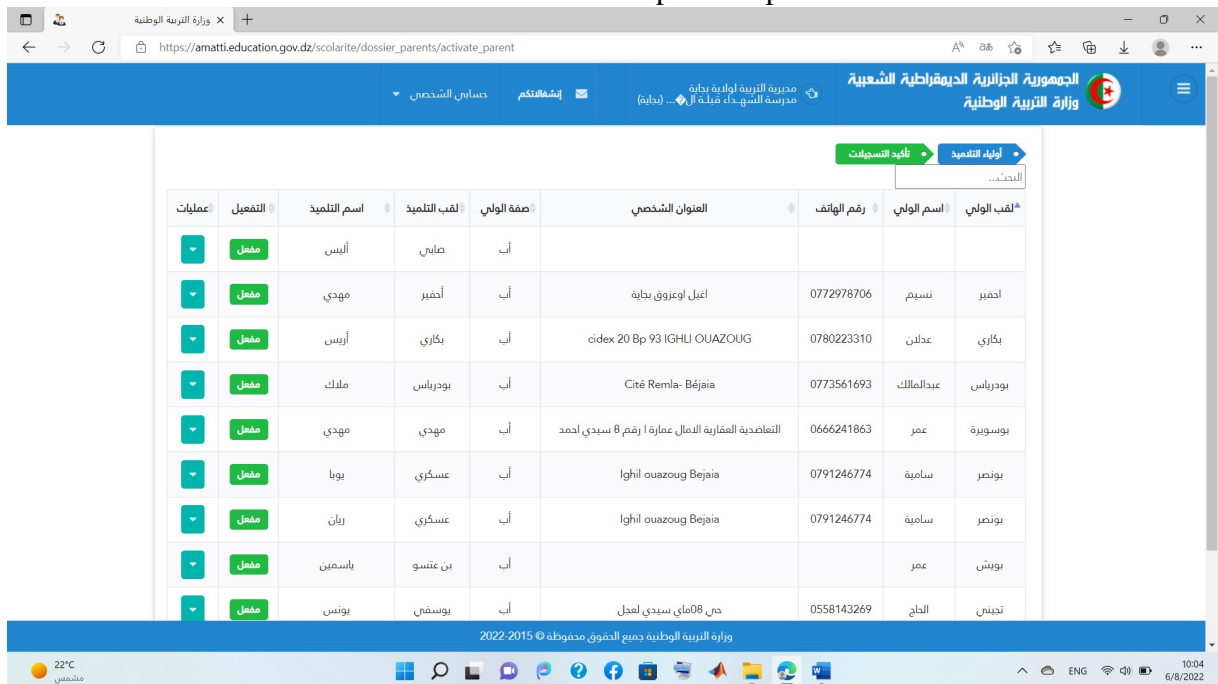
وزارة التربية الوطنية ×
https://amatti.education.gov.dz/scolarite/dossier_parents/activate_parent

الجمهورية الجزائرية الديمقراطية الشعبية
وزارة التربية الوطنية
مديرية التربية لولاية بجاية
مدرسة الشهداء قبلة ال�... (بجاية)
إنشغالاتكم
حسابي الشخصي

أولياء التلاميذ
تأكيد التسجيلات
البحث...

| لقب الولي | اسم الولي | رقم الهاتف | العنوان الشخصي | صفة الولي | لقب التلميذ | اسم التلميذ | التفعيل | عمليات |
|---|---|---|---|---|---|---|---|---|
| | | | | أب | صابي | أليس | مفعل | |
| احفير | نسيم | 0772978706 | اغيل اوعزوق بجاية | أب | أحفير | مهدي | مفعل | |
| بكاري | عدلان | 0780223310 | cidex 20 Bp 93 IGHLI OUAZOUG | أب | بكاري | أريس | مفعل | |
| بودرياس | عبدالمالك | 0773561693 | Cité Remla- Béjaia | أب | بودرياس | ملاك | مفعل | |
| بوسويرة | عمر | 0666241863 | التعاضدية العقارية الامال عمارة ا رقم 8 سيدي احمد | أب | مهدي | مهدي | مفعل | |
| بونصر | سامية | 0791246774 | Ighil ouazoug Bejaia | أب | عسكري | يوبا | مفعل | |
| بونصر | سامية | 0791246774 | Ighil ouazoug Bejaia | أب | عسكري | ريان | مفعل | |
| بويش | عمر | | | أب | بن عتسو | ياسمين | مفعل | |
| تجيني | الحاج | 0558143269 | حي 08ماي سيدي لعجل | أب | يوسفي | يونس | مفعل | |

وزارة التربية الوطنية جميع الحقوق محفوظة © 2015-2022

22°C
مشمس
ENG
10:04
6/8/2022